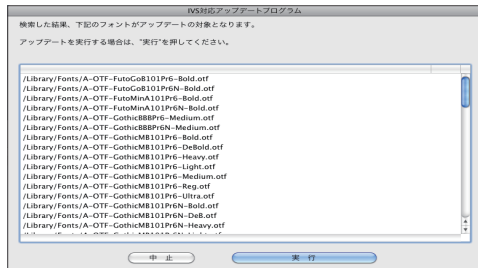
IVS対応アップデートプログラム

検索した結果、下記のフォントがアップデートの対象となります。

アップデートを実行する場合は、"実行"を押してください。

/Library/Fonts/A-OTF-FutoGoB101Pr6-Bold.otf
/Library/Fonts/A-OTF-FutoGoB101Pr6N-Bold.otf
/Library/Fonts/A-OTF-FutoMinA101Pr6-Bold.otf
/Library/Fonts/A-OTF-FutoMinA101Pr6N-Bold.otf
/Library/Fonts/A-OTF-GothicBBBPr6-Medium.otf
/Library/Fonts/A-OTF-GothicBBBPr6N-Medium.otf
/Library/Fonts/A-OTF-GothicMB101Pr6-Bold.otf
/Library/Fonts/A-OTF-GothicMB101Pr6-DeBold.otf
/Library/Fonts/A-OTF-GothicMB101Pr6-Heavy.otf
/Library/Fonts/A-OTF-GothicMB101Pr6-Light.otf
/Library/Fonts/A-OTF-GothicMB101Pr6-Medium.otf
/Library/Fonts/A-OTF-GothicMB101Pr6-Reg.otf
/Library/Fonts/A-OTF-GothicMB101Pr6-Ultra.otf
/Library/Fonts/A-OTF-GothicMB101Pr6N-Bold.otf
/Library/Fonts/A-OTF-GothicMB101Pr6N-DeB.otf
/Library/Fonts/A-OTF-GothicMB101Pr6N-Heavy.otf
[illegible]

中 止

実 行